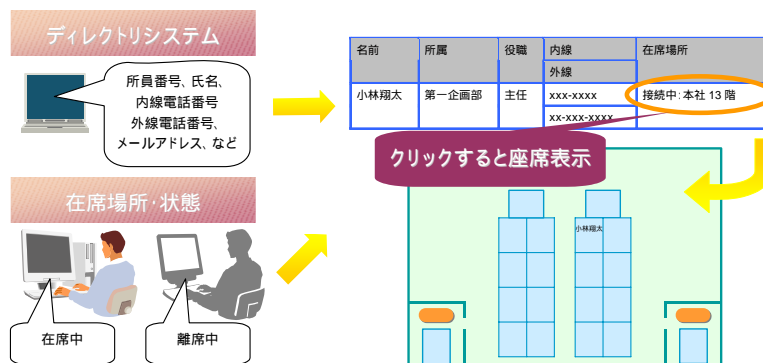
ディレクトリシステム

所員番号、氏名、内線電話番号
外線電話番号、
メールアドレス、など

在席場所･状態

在席中

離席中

| 名前 | 所属 | 役職 | 内線 | 在席場所 |
|---|---|---|---|---|
| | | | 外線 | |
| 小林翔太 | 第一企画部 | 主任 | xxx-xxxx | 接続中:本社 13 階 |
| | | | xx-xxx-xxxx | |

クリックすると座席表示

小林翔太